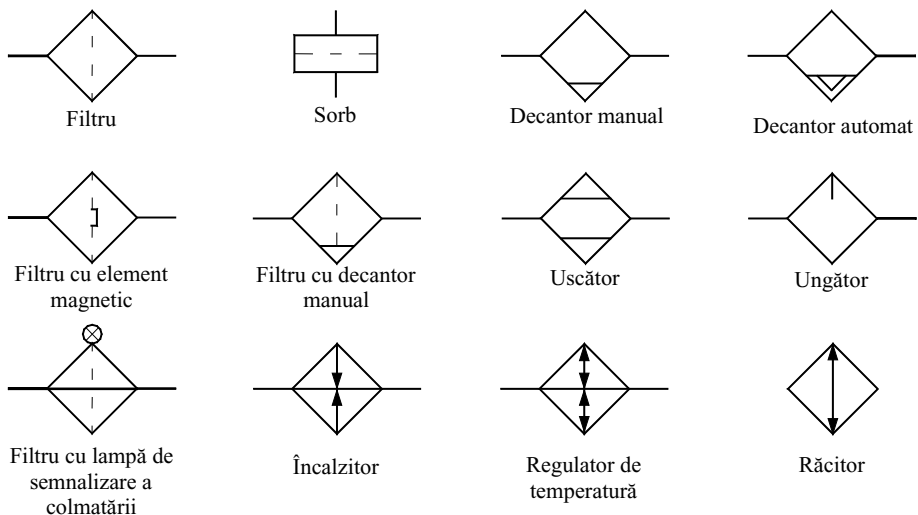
Filtru

Sorb

Decantor manual

Decantor automat

Filtru cu element magnetic

Filtru cu decantor manual

Uscător

Ungător

Filtru cu lampă de semnalizare a colmatării

Încalzitor

Regulator de temperatură

Răcitor